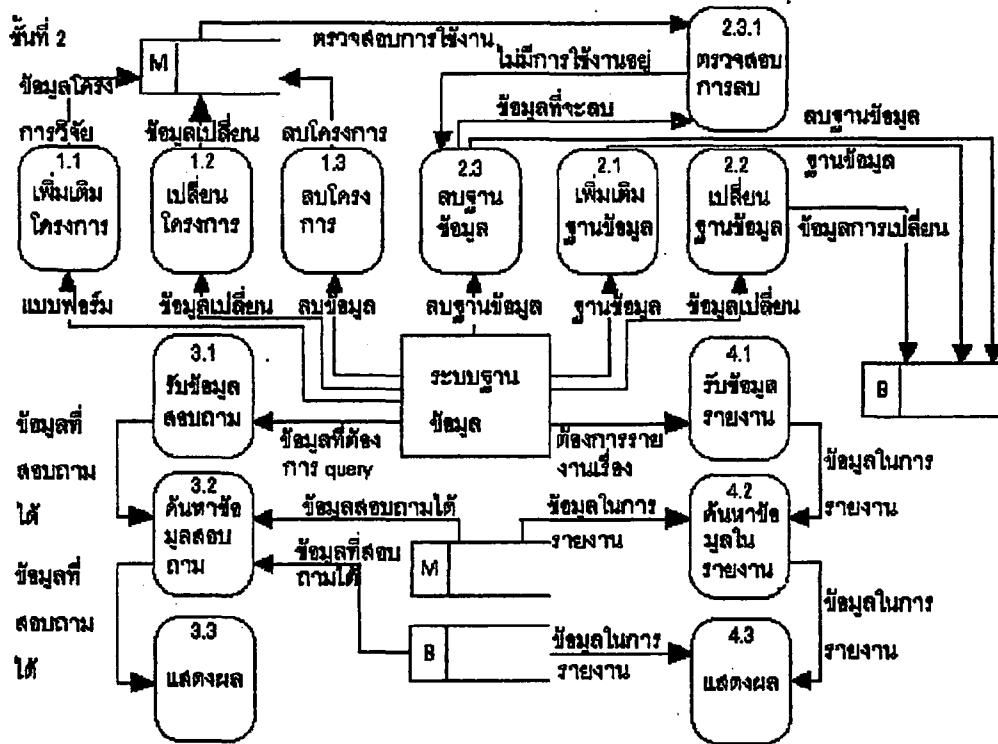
ชั้นที่ 2

M

ตรวจสอบการใช้งาน

ไม่มีการใช้งานอยู่

2.3.1
ตรวจสอบการลบ

ข้อมูลโครงการวิจัย

ข้อมูลเปลี่ยน

ลบโครงการ

ข้อมูลที่จะลบ

ลบฐานข้อมูล

ฐานข้อมูล

1.1
เพิ่มเติมโครงการ

1.2
เปลี่ยนโครงการ

1.3
ลบโครงการ

2.3
ลบฐานข้อมูล

2.1
เพิ่มเติมฐานข้อมูล

2.2
เปลี่ยนฐานข้อมูล

ข้อมูลการเปลี่ยน

แบบฟอร์ม

ข้อมูลเปลี่ยน

ลบข้อมูล

ลบฐานข้อมูล

ฐานข้อมูล

ข้อมูลเปลี่ยน

3.1
รับข้อมูลสอบถาม

ระบบฐานข้อมูล

4.1
รับข้อมูลรายงาน

B

ข้อมูลที่สอบถามได้

ข้อมูลที่ต้องการ query

ต้องการรายงานเรื่อง

ข้อมูลในการรายงาน

3.2
ค้นหาข้อมูลสอบถาม

ข้อมูลสอบถามได้

ข้อมูลในการรายงาน

4.2
ค้นหาข้อมูลในรายงาน

ข้อมูลที่สอบถามได้

M

ข้อมูลที่สอบถามได้

ข้อมูลในการรายงาน

3.3
แสดงผล

B

ข้อมูลในการรายงาน

4.3
แสดงผล